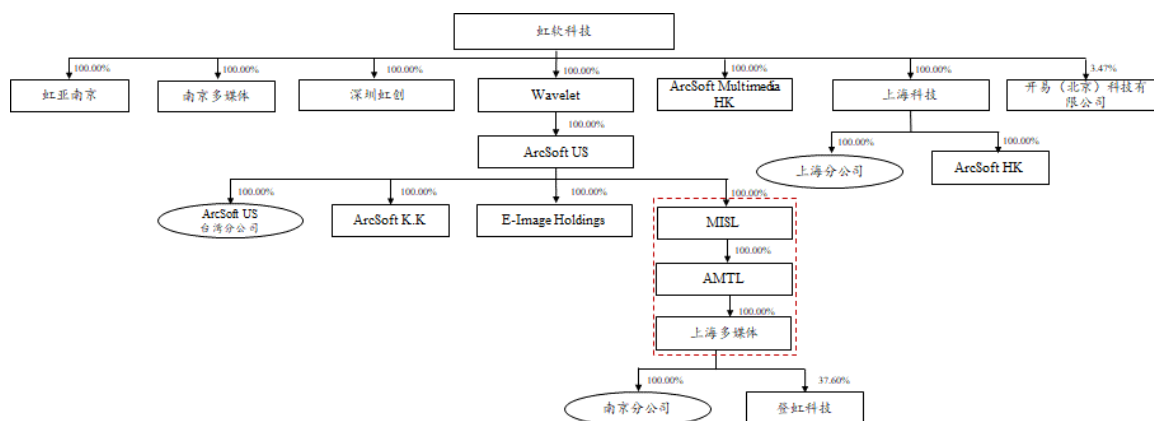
虹软科技

100.00%
虹亚南京

100.00%
南京多媒体

100.00%
深圳虹创

100.00%
Wavelet

100.00%
ArcSoft Multimedia HK

100.00%
上海科技

3.47%
开易（北京）科技有限公司

100.00%
ArcSoft US

100.00%
上海分公司

100.00%
ArcSoft HK

100.00%
ArcSoft US 台湾分公司

100.00%
ArcSoft K.K

100.00%
E-Image Holdings

100.00%
MISL

100.00%
AMTL

100.00%
上海多媒体

100.00%
南京分公司

37.60%
登虹科技